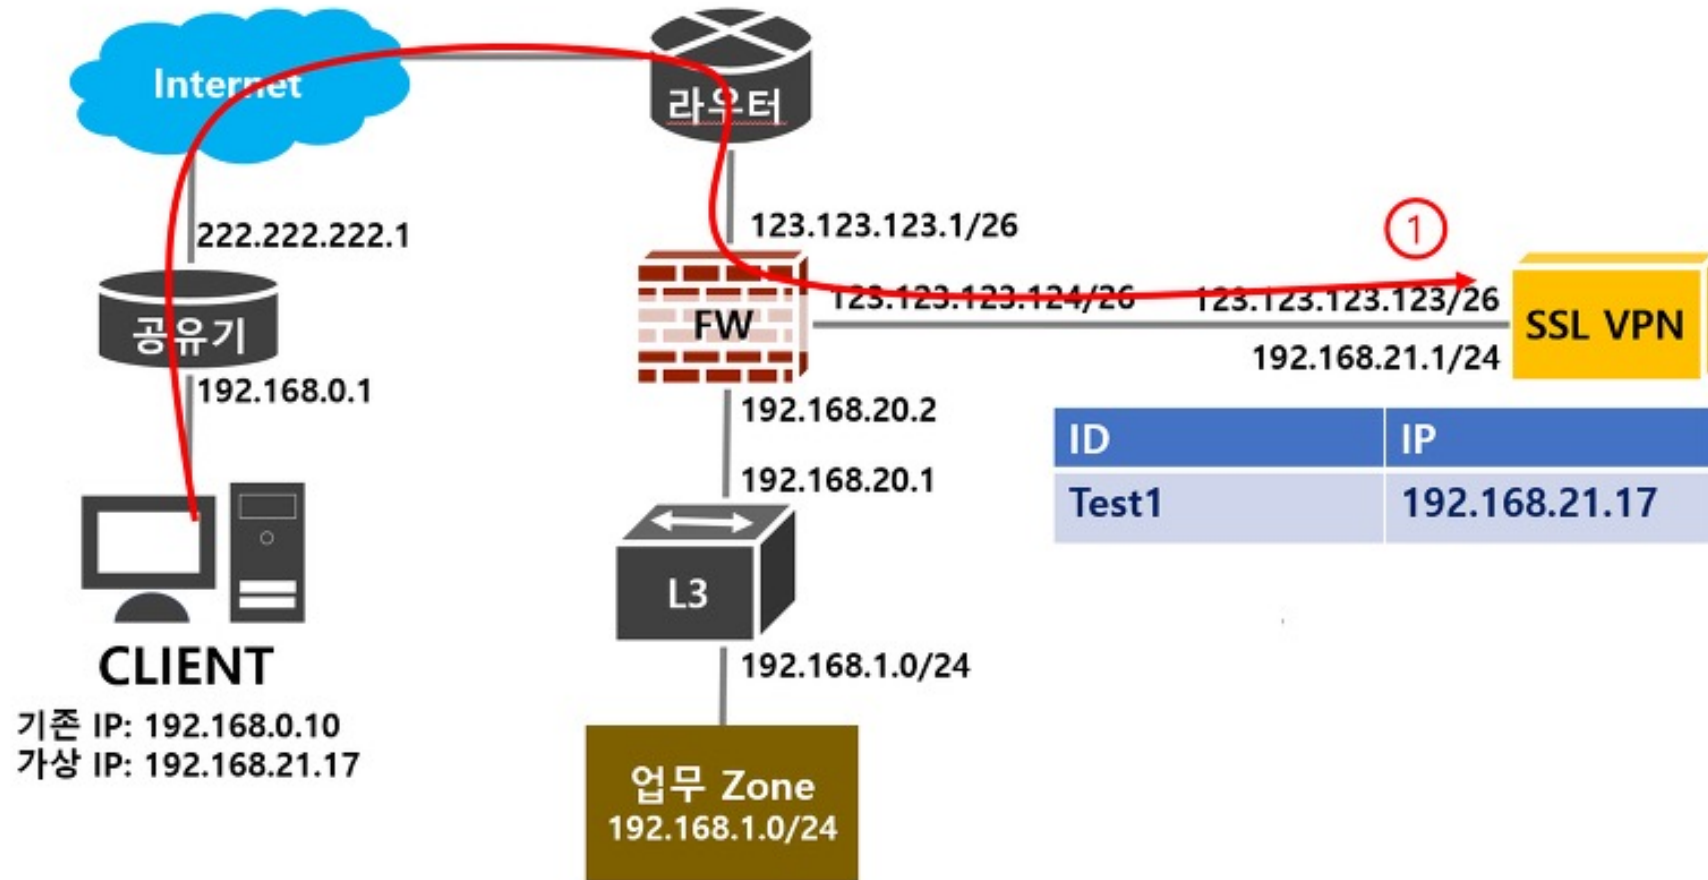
Internet

라우터

222.222.222.1

123.123.123.1/26

①

공유기

FW

123.123.123.124/26

123.123.123.123/26

SSL VPN

192.168.21.1/24

192.168.0.1

192.168.20.2

| ID | IP |
|---|---|
| Test1 | 192.168.21.17 |

192.168.20.1

L3

CLIENT

기존 IP: 192.168.0.10
가상 IP: 192.168.21.17

192.168.1.0/24

업무 Zone
192.168.1.0/24